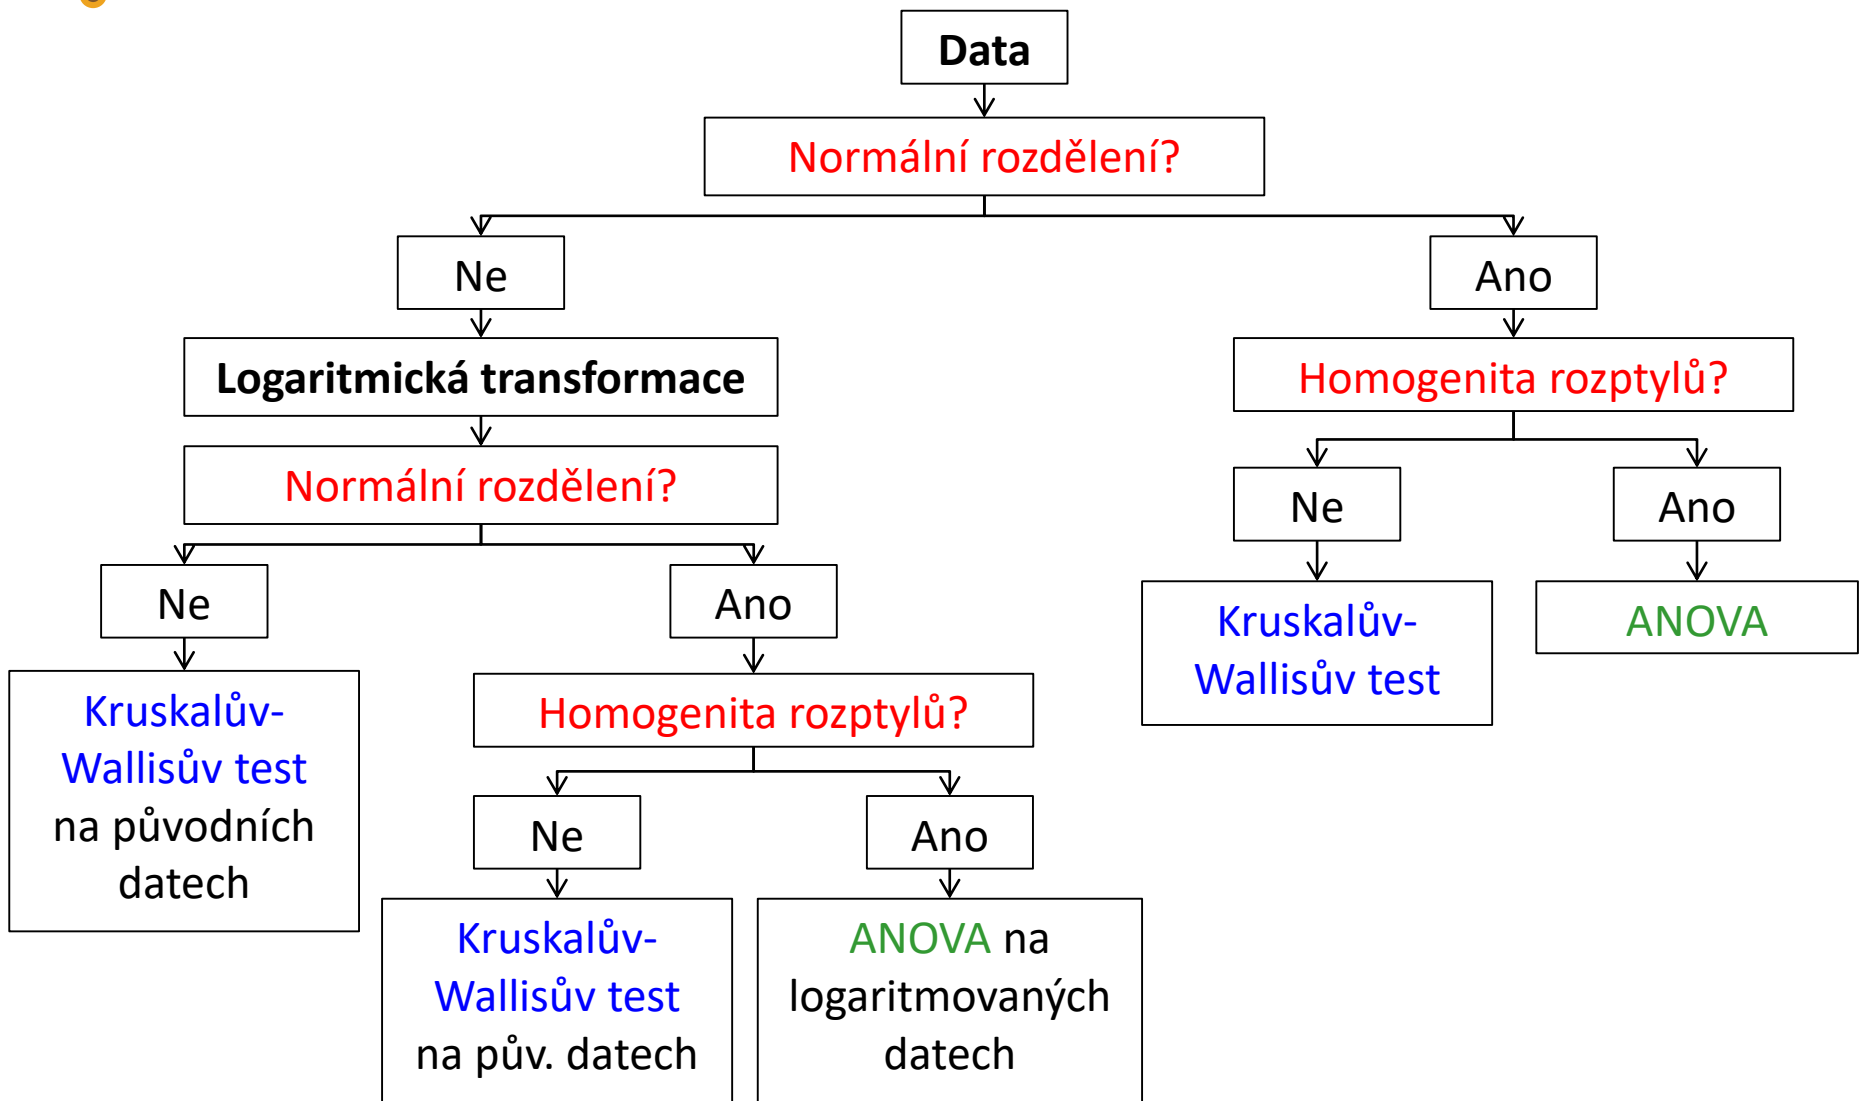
Data

Normální rozdělení?

Ne

Ano

Logaritmická transformace

Homogenita rozptylů?

Normální rozdělení?

Ne

Ano

Ne

Ano

Kruskalův-Wallisův test

ANOVA

Kruskalův-Wallisův test na původních datech

Homogenita rozptylů?

Ne

Ano

Kruskalův-Wallisův test na pův. datech

ANOVA na logaritmovaných datech